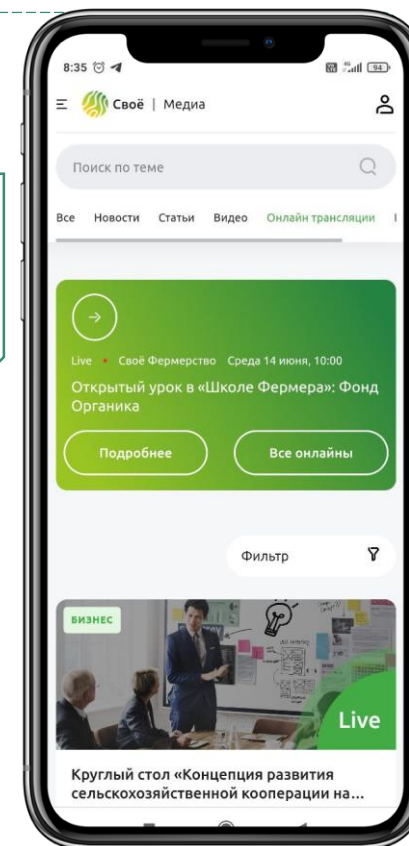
8:35

Своё | Медиа

Поиск по теме

Все Новости Статьи Видео Онлайн трансляции

Live • Своё Фермерство Среда 14 июня, 10:00

Открытый урок в «Школе Фермера»: Фонд Органика

Подробнее

Все онлайны

Фильтр

БИЗНЕС

Live

Круглый стол «Концепция развития сельскохозяйственной кооперации на...